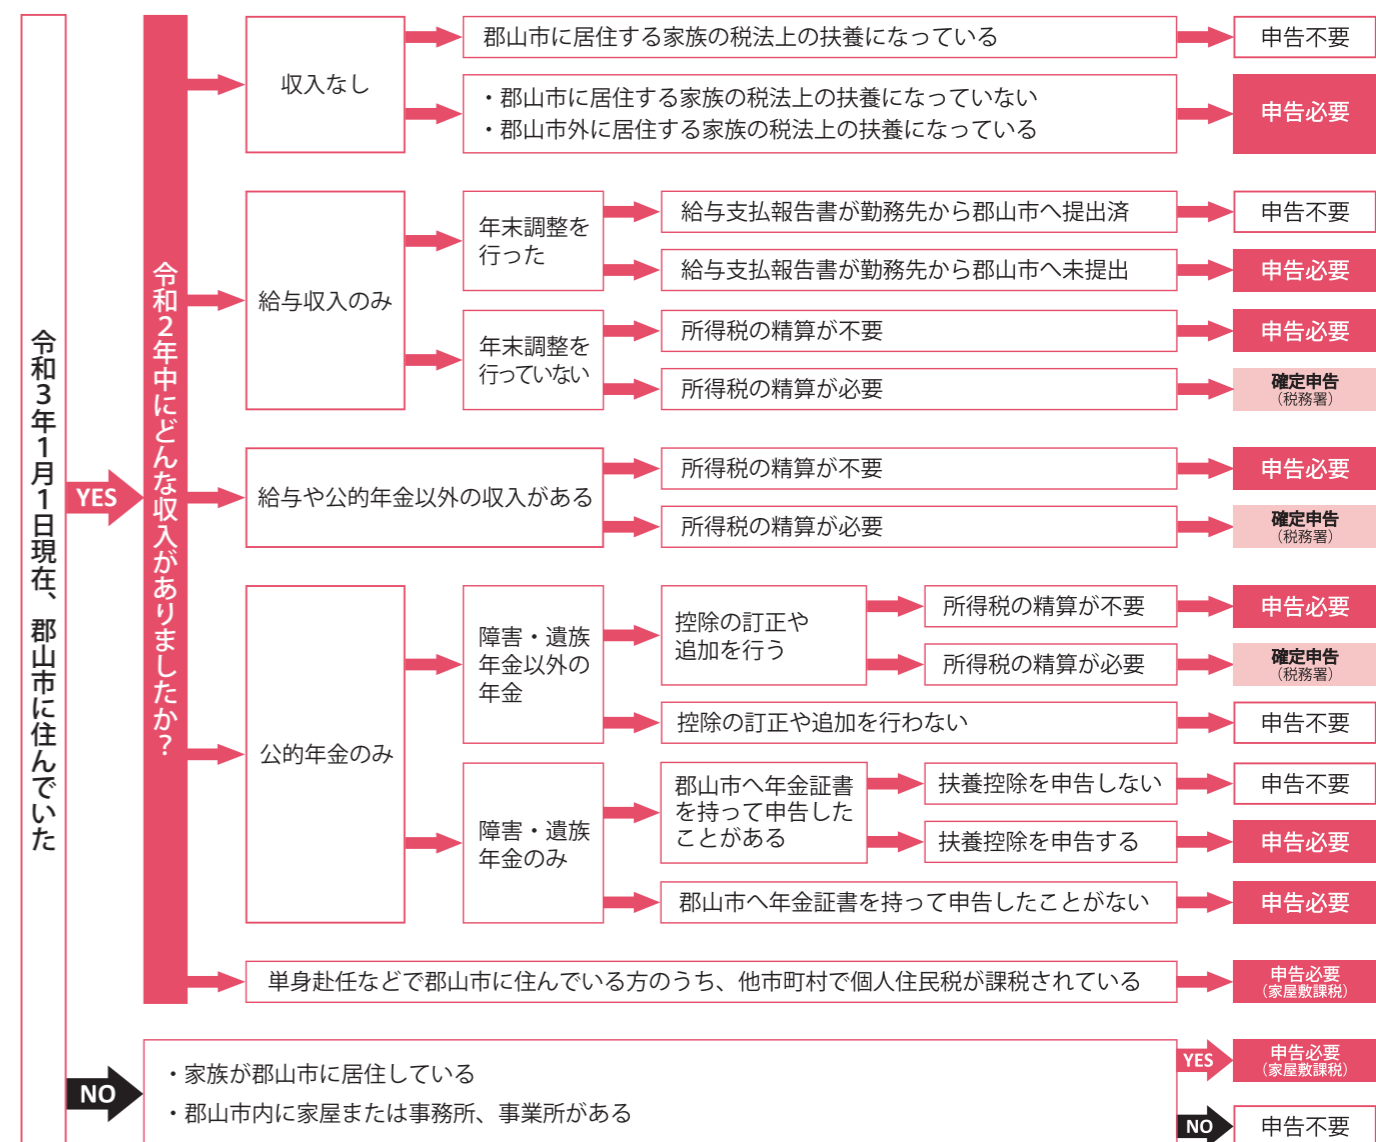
令和3年1月1日現在、郡山市に住んでいた

YES

令和2年中にどんな収入がありましたか？

収入なし

郡山市に居住する家族の税法上の扶養になっている

申告不要

・郡山市に居住する家族の税法上の扶養になっていない
・郡山市外に居住する家族の税法上の扶養になっている

申告必要

給与収入のみ

年末調整を行った

給与支払報告書が勤務先から郡山市へ提出済

申告不要

給与支払報告書が勤務先から郡山市へ未提出

申告必要

年末調整を行っていない

所得税の精算が不要

申告必要

所得税の精算が必要

確定申告（税務署）

給与や公的年金以外の収入がある

所得税の精算が不要

申告必要

所得税の精算が必要

確定申告（税務署）

公的年金のみ

障害・遺族年金以外の年金

控除の訂正や追加を行う

所得税の精算が不要

申告必要

所得税の精算が必要

確定申告（税務署）

控除の訂正や追加を行わない

申告不要

障害・遺族年金のみ

郡山市へ年金証書を持って申告したことがある

扶養控除を申告しない

申告不要

扶養控除を申告する

申告必要

郡山市へ年金証書を持って申告したことがない

申告必要

単身赴任などで郡山市に住んでいる方のうち、他市町村で個人住民税が課税されている

申告必要（家屋敷課税）

NO

・家族が郡山市に居住している
・郡山市内に家屋または事務所、事業所がある

YES

申告必要（家屋敷課税）

NO

申告不要